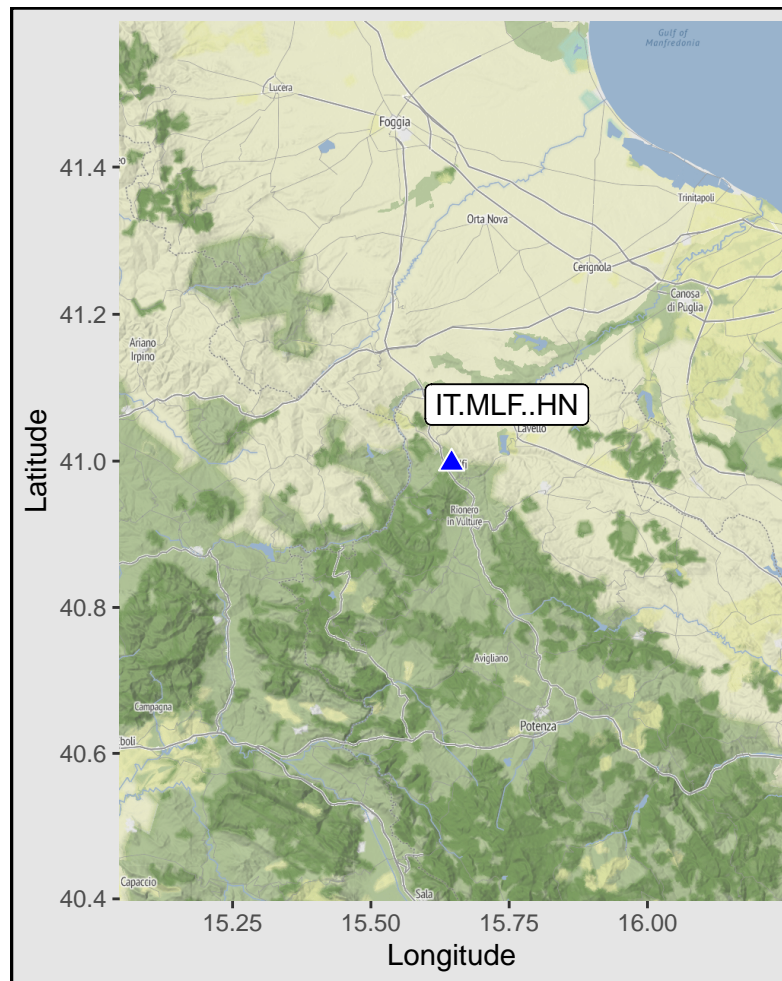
Gulf of Manfredonia

Lucera

Foggia

Orta Nova

Trinitapoli

Cerignola

Canosa di Puglia

Ariano Irpino

IT.MLF..HN

Lavello

Rionero in Vulture

Avigliano

Campagna

Potenza

Capaccio

Sala

41.4

41.2

41.0

40.8

40.6

40.4

Latitude

15.25

15.50

15.75

16.00

Longitude